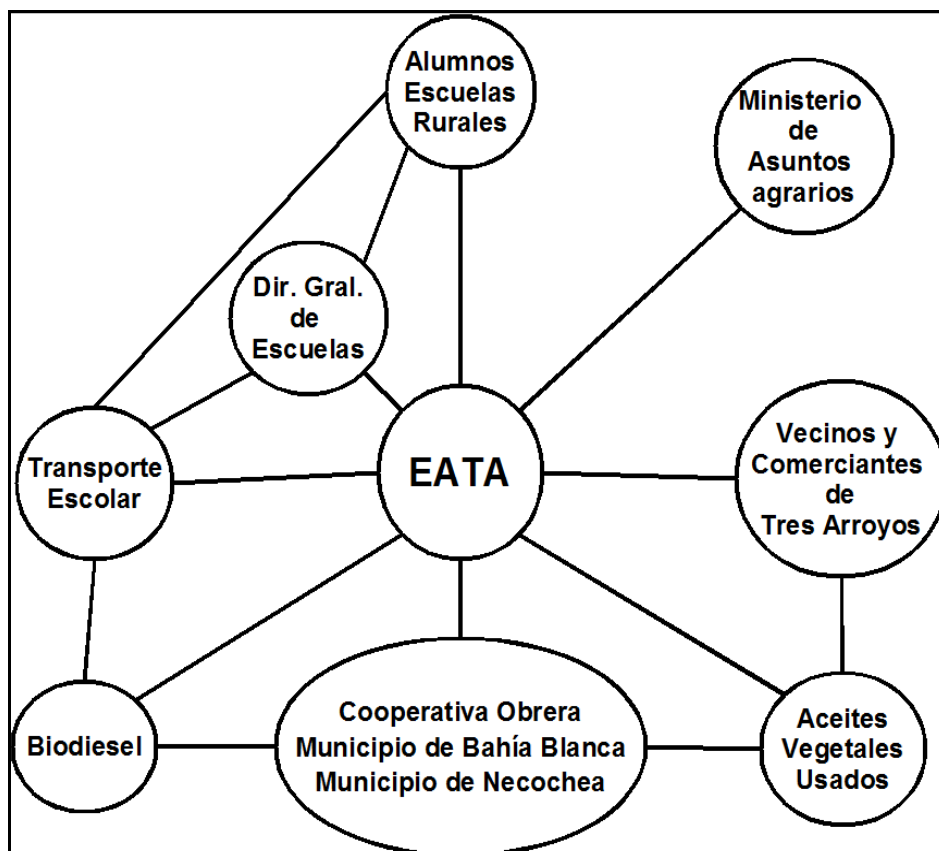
Alumnos Escuelas Rurales

Ministerio de Asuntos agrarios

Dir. Gral. de Escuelas

Transporte Escolar

EATA

Vecinos y Comerciantes de Tres Arroyos

Biodiesel

Cooperativa Obrera
Municipio de Bahía Blanca
Municipio de Necochea

Aceites Vegetales Usados